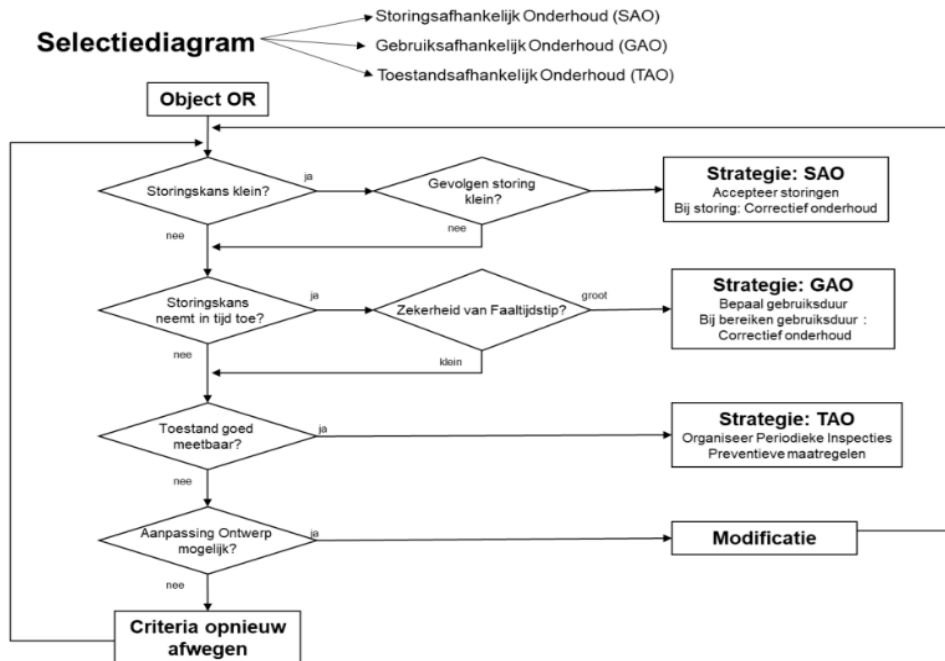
Selectiediagram

Storingsafhankelijk Onderhoud (SAO)

Gebruiksafhankelijk Onderhoud (GAO)

Toestandsafhankelijk Onderhoud (TAO)

Object OR

Storingskans klein?

ja

Gevolgen storing klein?

Strategie: SAO
Accepteer storingen
Bij storing: Correctief onderhoud

nee

nee

Storingskans neemt in tijd toe?

ja

Zekerheid van Faaltijdstip?

groot

Strategie: GAO
Bepaal gebruiksduur
Bij bereiken gebruiksduur : Correctief onderhoud

nee

klein

Toestand goed meetbaar?

ja

Strategie: TAO
Organiseer Periodieke Inspecties
Preventieve maatregelen

nee

Aanpassing Ontwerp mogelijk?

ja

Modificatie

nee

Criteria opnieuw afwegen